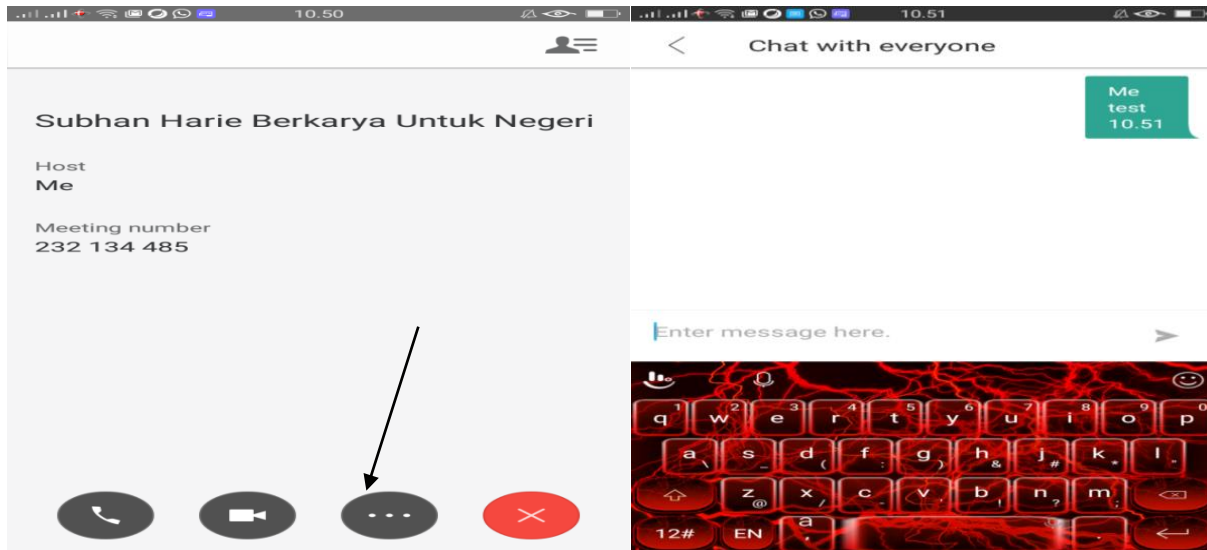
10.50

Subhan Harie Berkarya Untuk Negeri

Host
Me

Meeting number
232 134 485

10.51

Chat with everyone

Me
test
10.51

Enter message here.

q 1 w 2 e 3 r 4 t 5 y 6 u 7 i 8 o 9 p 0
a \ s _ d ( f : g ) h & j # k * l .
z @ x / c v , b ! n ? m
12# EN a